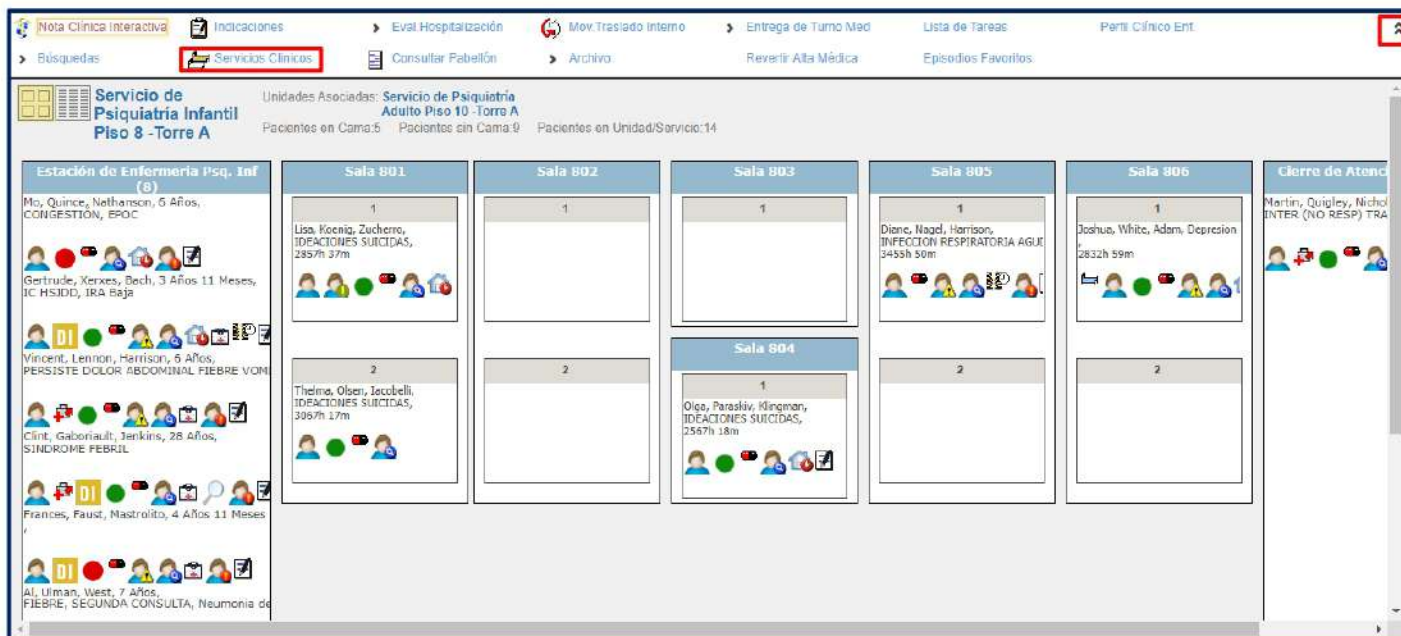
Nota Clínica Interactiva Indicaciones Eval Hospitalización Mov.Traslado Interno Entrega de Turno Med Lista de Tareas Perfil Clínico Ent
Búsquedas Servicios Clínicos Consultar Pabellón Archivo Revertir Alta Médica Episodios Favoritos

Servicio de Psiquiatría Infantil Piso 8 -Torre A

Unidades Asociadas: Servicio de Psiquiatría Adulto Piso 10 -Torre A
Pacientes en Cama:5 Pacientes sin Cama:9 Pacientes en Unidad/Servicio:14

Estación de Enfermeria Psq. Inf (8)

Mo, Quince, Nathanson, 6 Años, CONGESTION, EPOC

Gertrude, Xerxes, Bach, 3 Años 11 Meses, IC HSJDD, IRA Baja

DI

Vincent, Lennon, Harrison, 6 Años, PERSISTE DOLOR ABDOMINAL FIEBRE VOM

Clint, Gaboriault, Jenkins, 28 Años, SINDROME FEBRIL

DI

Frances, Faust, Mastrolito, 4 Años 11 Meses ,

DI

Al, Ulman, West, 7 Años, FIEBRE, SEGUNDA CONSULTA, Neumonia de

Sala 801
1
Lisa, Koenig, Zucherro, IDEACIONES SUICIDAS, 2857h 37m
2
Thelma, Olsen, Iacobelli, IDEACIONES SUICIDAS, 3067h 17m

Sala 802
1
2

Sala 803
1

Sala 804
1
Olga, Paraskiv, Klingman, IDEACIONES SUICIDAS, 2567h 18m

Sala 805
1
Diane, Nagel, Harrison, INFECCION RESPIRATORIA AGU 3455h 50m
2

Sala 806
1
Joshua, White, Adam, Depresion , 2832h 59m
2

Cierre de Atenc
Martin, Quigley, Nichol INTER (NO RESP) TRA